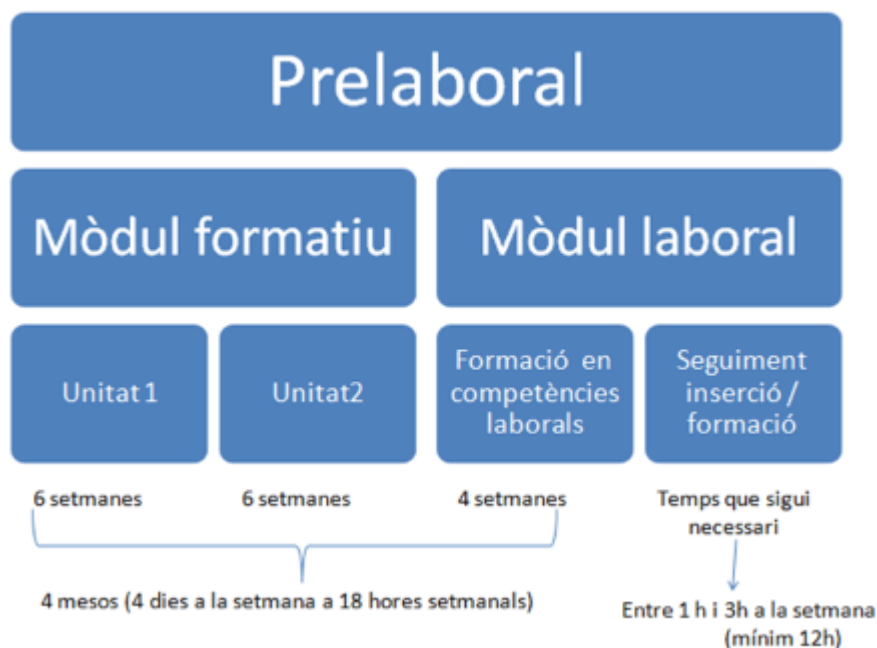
Prelaboral

Mòdul formatiu

Mòdul laboral

Unitat 1

Unitat2

Formació en competències laborals

Seguiment inserció / formació

6 setmanes

6 setmanes

4 setmanes

Temps que sigui necessari

4 mesos (4 dies a la setmana a 18 hores setmanals)

Entre 1 h i 3h a la setmana (mínim 12h)